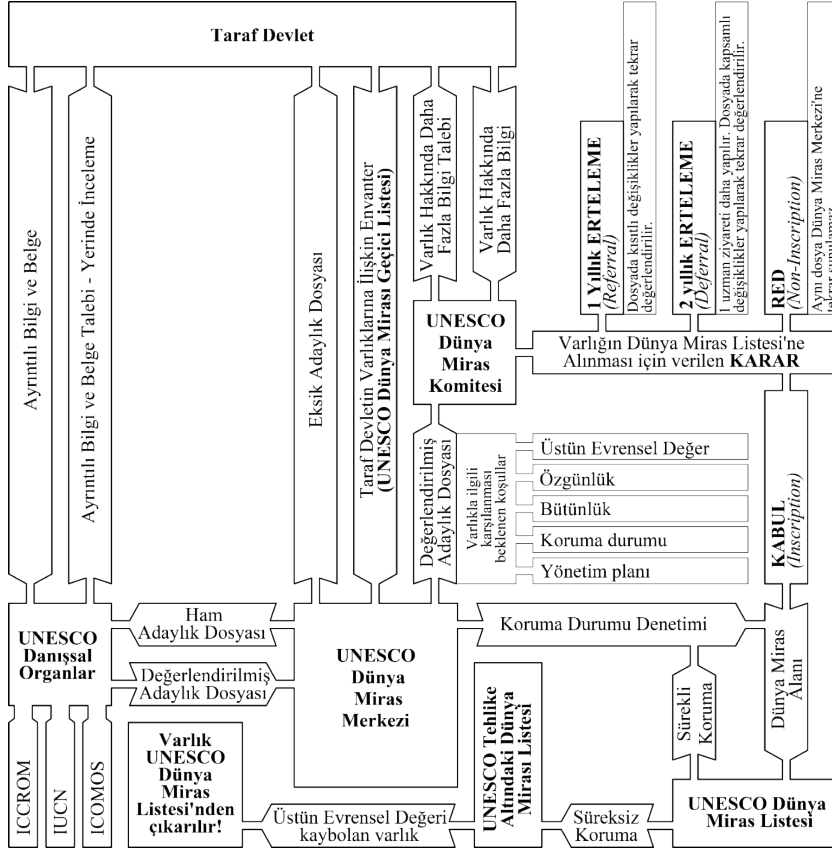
Taraf Devlet

Ayrıntılı Bilgi ve Belge

Ayrıntılı Bilgi ve Belge Talebi - Yerinde İnceleme

Eksik Adaylık Dosyası

Taraf Devletin Varlıklarına İlişkin Envanter (UNESCO Dünya Mirası Geçici Listesi)

Varlık Hakkında Daha Fazla Bilgi Talebi

Varlık Hakkında Daha Fazla Bilgi

1 Yıllık ERTELEME (Referral)
Dosyada kısıtlı değişiklikler yapılarak tekrar değerlendirilir.

2 yıllık ERTELEME (Deferral)
1 uzman ziyareti daha yapılır. Dosyada kapsamlı değişiklikler yapılarak tekrar değerlendirilir.

RED (Non-Inscription)
Aynı dosya Dünya Miras Merkezi'ne tekrar sunulamaz.

UNESCO Dünya Miras Komitesi

Varlığın Dünya Miras Listesi'ne Alınması için verilen KARAR

Değerlendirilmiş Adaylık Dosyası

Varlıkla ilgili karşılanması beklenen koşullar

Üstün Evrensel Değer

Özgünlük

Bütünlük

Koruma durumu

Yönetim planı

KABUL (Inscription)

Ham Adaylık Dosyası

Koruma Durumu Denetimi

UNESCO Danışsal Organlar

Değerlendirilmiş Adaylık Dosyası

UNESCO Dünya Miras Merkezi

UNESCO Tehlike Altındaki Dünya Mirası Listesi

Sürekli Koruma

Dünya Miras Alanı

ICCROM

IUCN

ICOMOS

Varlık UNESCO Dünya Miras Listesi'nden çıkarılır!

Üstün Evrensel Değeri kaybolan varlık

Süreksiz Koruma

UNESCO Dünya Miras Listesi